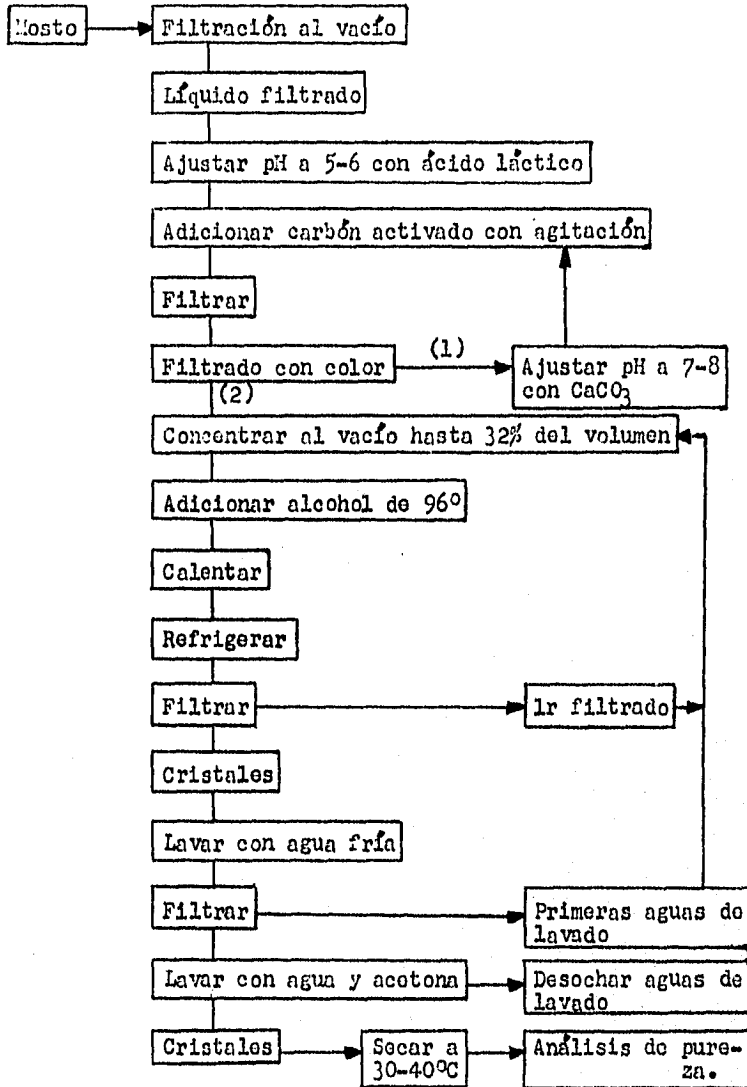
Mosto

Filtración al vacío

Líquido filtrado

Ajustar pH a 5-6 con ácido láctico

Adicionar carbón activado con agitación

Filtrar

Filtrado con color

(1)

Ajustar pH a 7-8 con $CaCO_3$

(2)

Concentrar al vacío hasta 32% del volumen

Adicionar alcohol de 96°

Calentar

Refrigerar

Filtrar

1r filtrado

Cristales

Lavar con agua fría

Filtrar

Primeras aguas do lavado

Lavar con agua y acotona

Desochar aguas de lavado

Cristales

Secar a 30-40°C

Análisis do pureza.